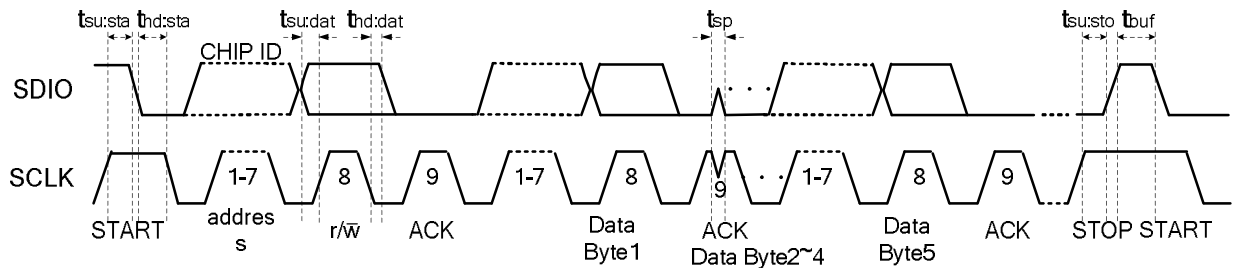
$t_{su:sta}$ $t_{hd:sta}$ $t_{su:dat}$ $t_{hd:dat}$ $t_{sp}$ $t_{su:sto}$ $t_{buf}$

CHIP ID

SDIO

SCLK

1-7 8 9 1-7 8 9 1-7 8 9

START addres s $r/\overline{w}$ ACK Data Byte1 ACK Data Byte2~4 Data Byte5 ACK STOP START